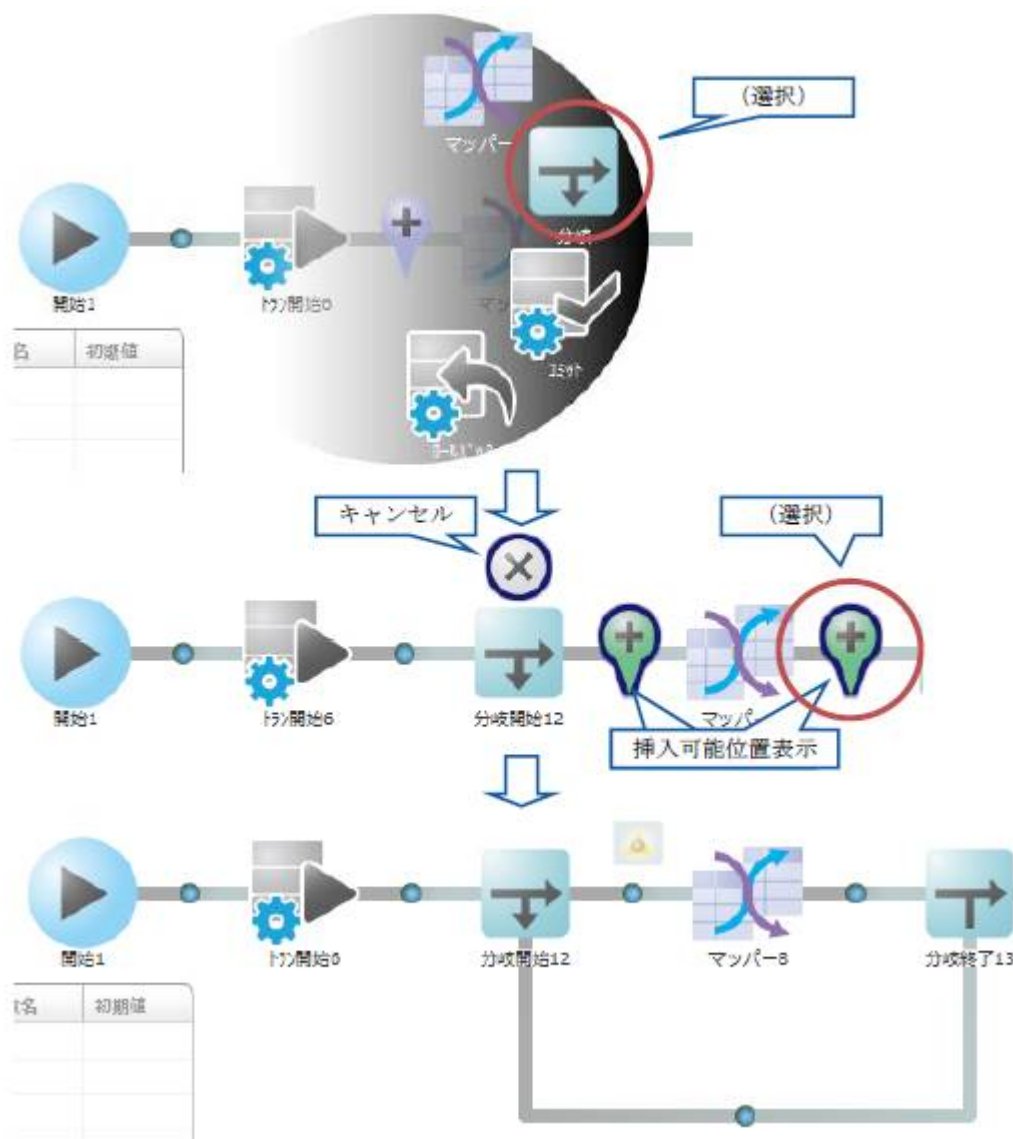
(選択)

マッパー

分岐

開始1

トラン開始6

マ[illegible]

コミット

名

初期値

ロールバック

キャンセル

(選択)

開始1

トラン開始6

分岐開始12

マッパ

挿入可能位置表示

開始1

トラン開始6

分岐開始12

マッパー8

分岐終了13

名

初期値